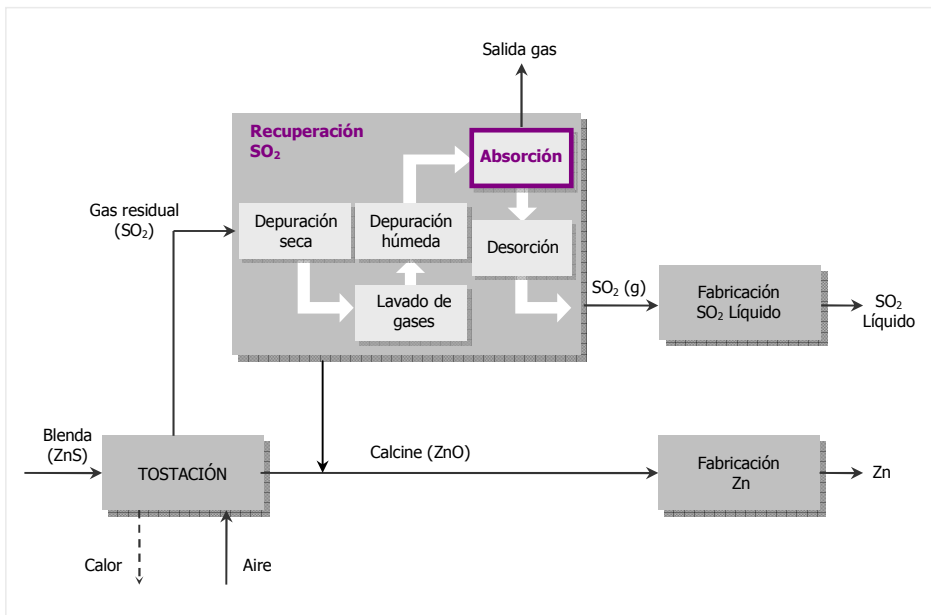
Salida gas

Recuperación $SO_2$

Absorción

Gas residual ($SO_2$)

Depuración seca

Depuración húmeda

Desorción

Lavado de gases

$SO_2$ (g)

Fabricación $SO_2$ Líquido

$SO_2$ Líquido

Blenda (ZnS)

TOSTACIÓN

Calcine (ZnO)

Fabricación Zn

Zn

Calor

Aire